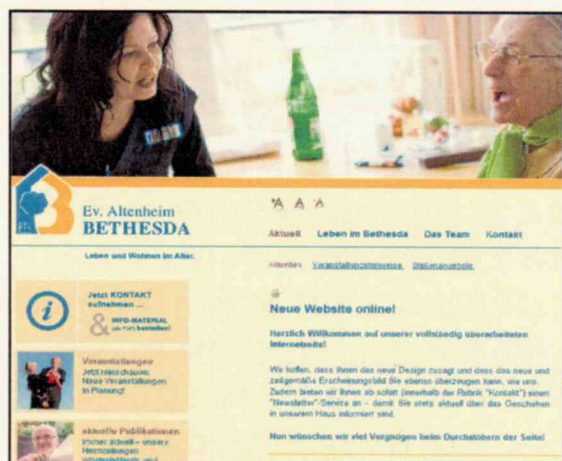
Ev. Altenheim
BETHESDA

Leben und Wohnen im Alter.

A A A

Aktuell Leben im Bethesda Das Team Kontakt

Aktuelles Veranstaltungshinweise Stellenangebote

Jetzt KONTAKT aufnehmen
&
INFO-MATERIAL (als PDF) bestellen!

Veranstaltungen
Jetzt reinschauen: Neue Veranstaltungen in Planung!

aktuelle Publikationen
Immer aktuell – unsere Hauszeitungen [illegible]

Neue Website online!

Herzlich Willkommen auf unserer vollständig überarbeiteten Internetseite!

Wir hoffen, dass Ihnen das neue Design zusagt und dass das neue und zeitgemäße Erscheinungsbild Sie ebenso überzeugen kann, wie uns. Zudem bieten wir Ihnen ab sofort (innerhalb der Rubrik "Kontakt") einen "Newsletter"-Service an – damit Sie stets aktuell über das Geschehen in unserem Haus informiert sind.

Nun wünschen wir viel Vergnügen beim Durchstöbern der Seite!